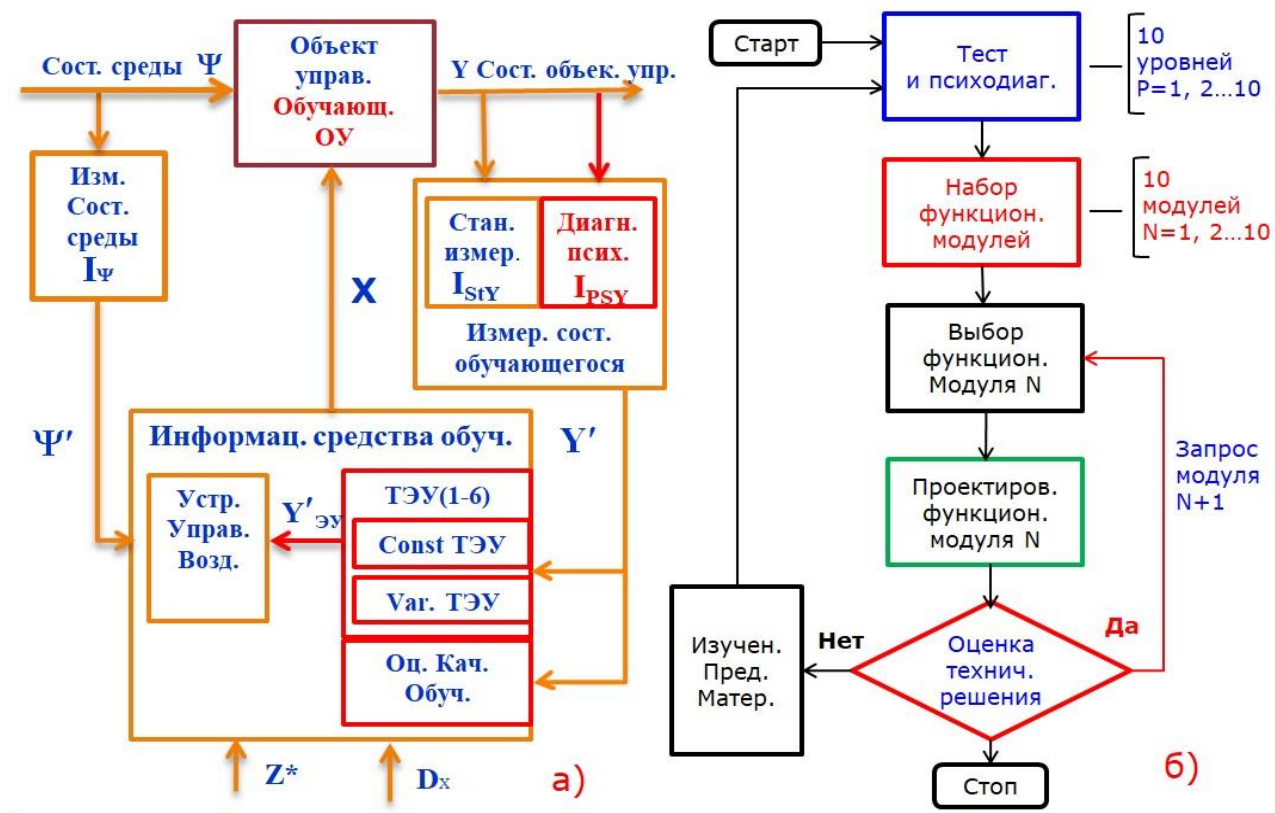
Сост. среды $\Psi$

Объект управ. Обучающ. ОУ

Y Сост. объек. упр.

Изм. Сост. среды $I_\Psi$

X

Стан. измер. $I_{StY}$

Диагн. псих. $I_{PSY}$

Измер. сост. обучающегося

$\Psi'$

Информац. средства обуч.

$Y'$

Устр. Управ. Возд.

$Y'_{ЭУ}$

ТЭУ(1-6)

Const ТЭУ

Var. ТЭУ

Оц. Кач. Обуч.

Z*

$D_X$

а)

Старт

Тест и психодиаг.

10 уровней P=1, 2…10

Набор функцион. модулей

10 модулей N=1, 2…10

Выбор функцион. Модуля N

Запрос модуля N+1

Проектиров. функцион. модуля N

Изучен. Пред. Матер.

Нет

Оценка технич. решения

Да

Стоп

б)